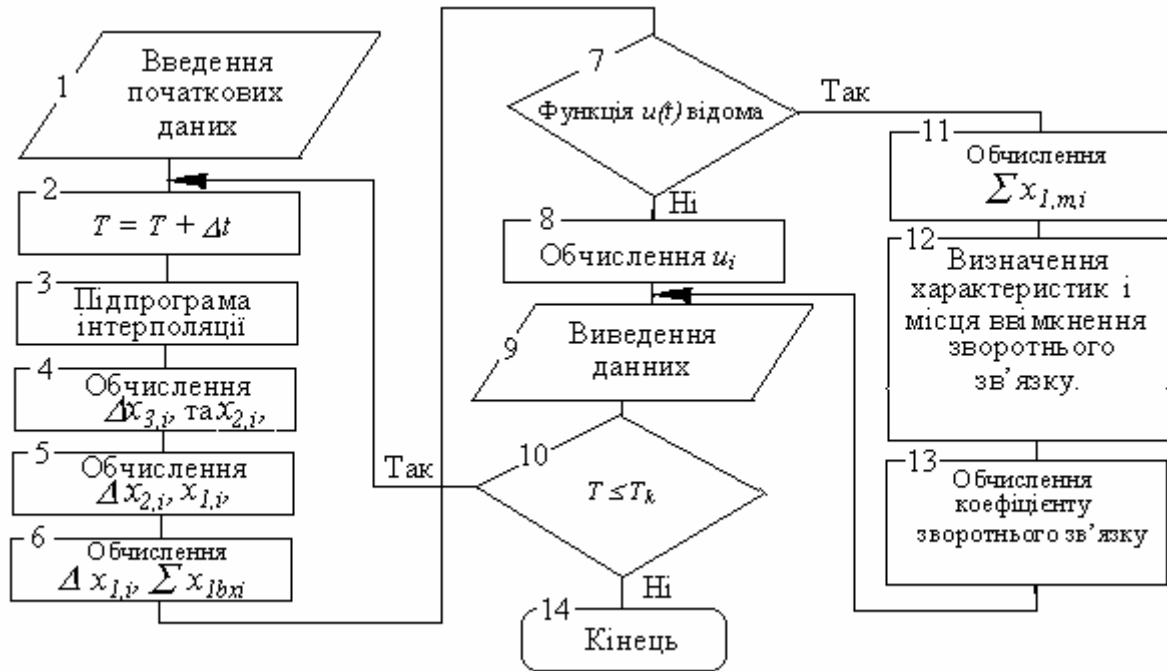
1 Введення початкових даних

2 $T = T + \Delta t$

3 Підпрограма інтерполяції

4 Обчислення $\Delta x_{3,i}$, та $x_{2,i}$,

5 Обчислення $\Delta x_{2,i}$, $x_{1,i}$,

6 Обчислення $\Delta x_{1,i}$, $\sum x_{1bxi}$

7 Функція $u(t)$ відома

Так

Ні

8 Обчислення $u_i$

9 Виведення данних

10 $T \leq T_k$

Так

Ні

14 Кінець

11 Обчислення $\sum x_{1,mi}$

12 Визначення характеристик і місця ввімкнення зворотнього зв'язку.

13 Обчислення коефіцієнту зворотнього зв'язку